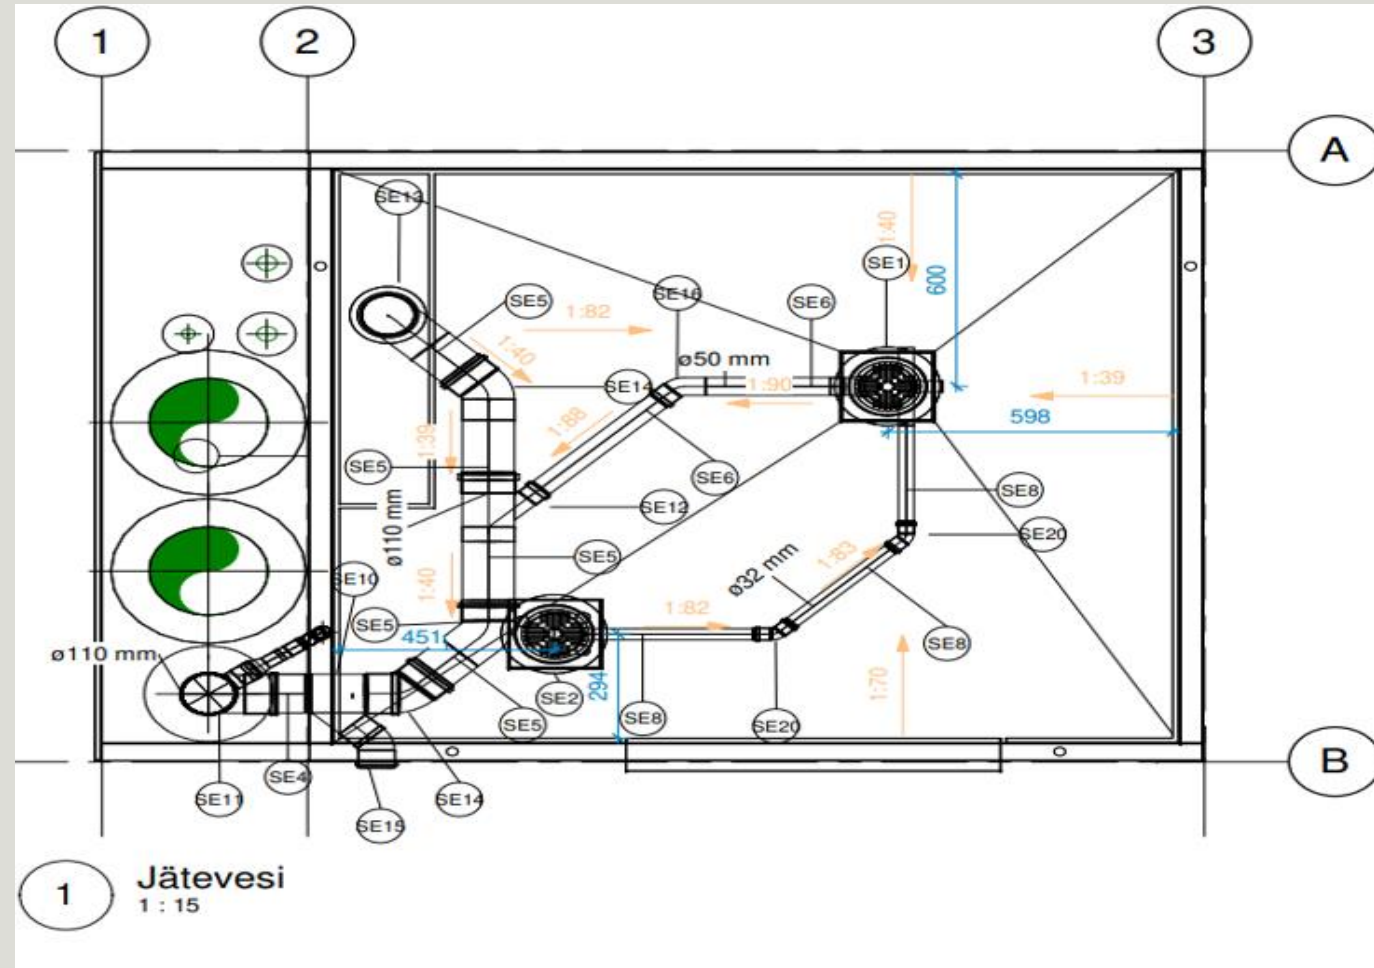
1
2
3
A
B
SE13
SE1
1:40
600
SE5
1:82
SE16
SE6
1:40
ø50 mm
SE14
1:90
1:39
598
1:88
1:39
SE5
SE6
SE8
ø110 mm
SE12
SE20
SE5
ø32 mm
1:83
SE10
1:40
1:82
SE5
451
SE8
ø110 mm
SE2
294
1:70
SE5
SE8
SE20
SE4
SE11
SE14
SE15

1
Jätevesi
1 : 15